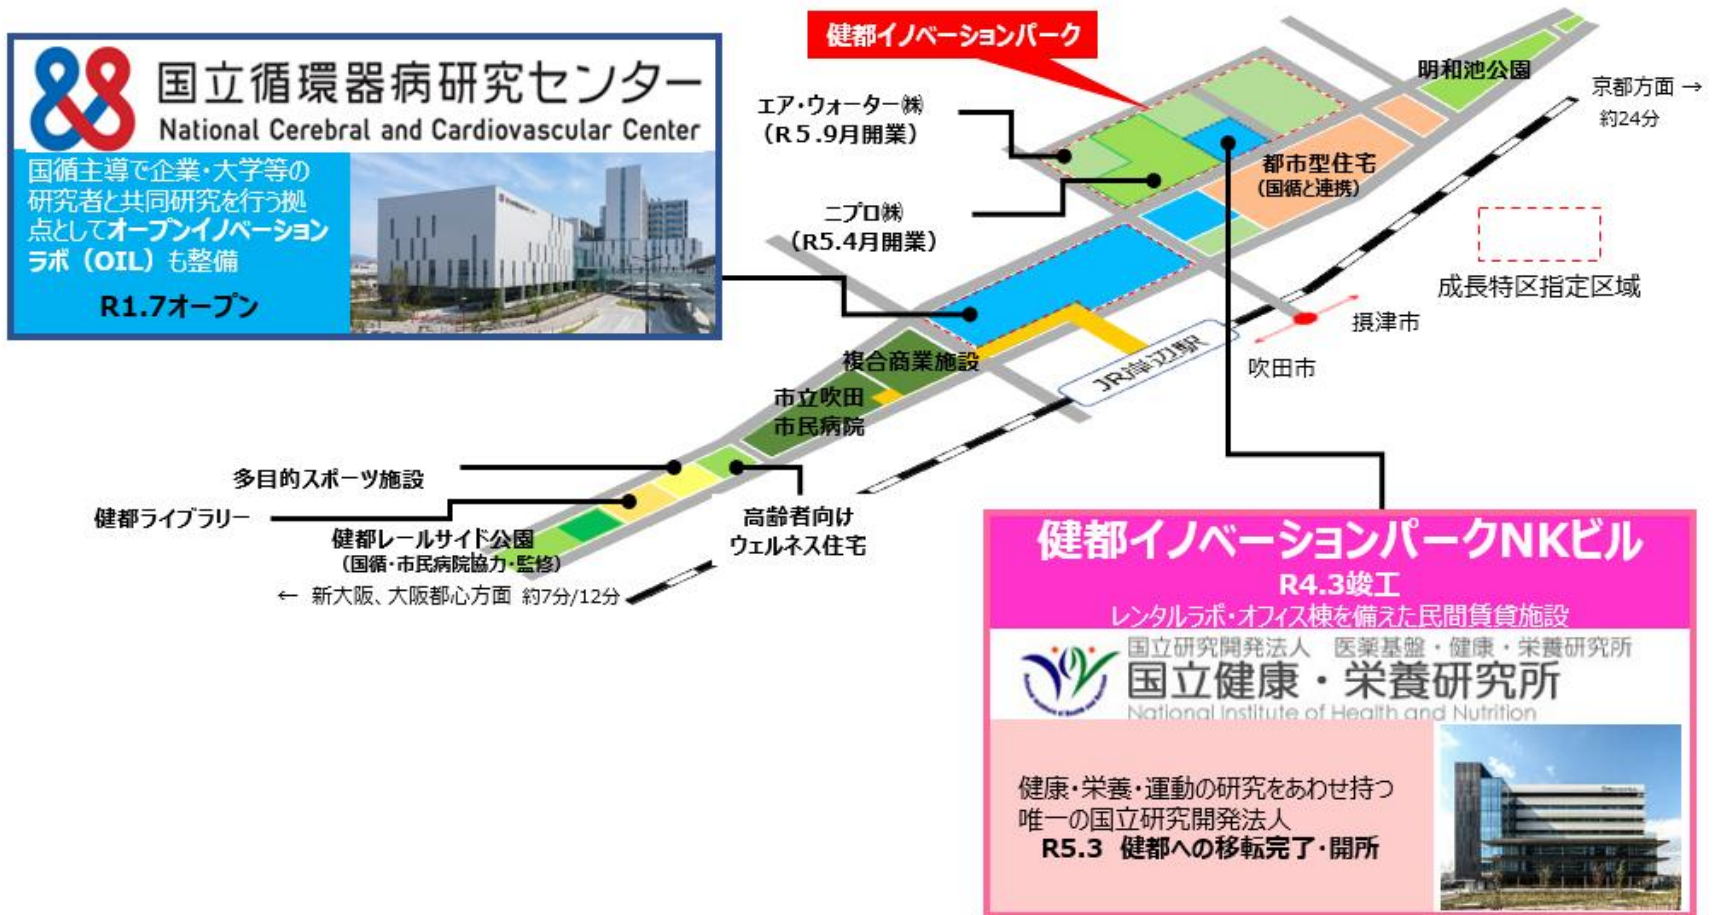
国立循環器病研究センター
National Cerebral and Cardiovascular Center

国循主導で企業・大学等の研究者と共同研究を行う拠点としてオープンイノベーションラボ（OIL）も整備

R1.7オープン

健都イノベーションパーク

エア・ウォーター㈱
（R5.9月開業）

ニプロ㈱
（R5.4月開業）

明和池公園

京都方面 →
約24分

都市型住宅
（国循と連携）

成長特区指定区域

摂津市

吹田市

JR岸辺駅

複合商業施設

市立吹田
市民病院

多目的スポーツ施設

健都ライブラリー

健都レールサイド公園
（国循・市民病院協力・監修）

高齢者向け
ウェルネス住宅

← 新大阪、大阪都心方面 約7分/12分

健都イノベーションパークNKビル
R4.3竣工
レンタルラボ・オフィス棟を備えた民間賃貸施設

国立研究開発法人 医薬基盤・健康・栄養研究所
国立健康・栄養研究所
National Institute of Health and Nutrition

健康・栄養・運動の研究をあわせ持つ唯一の国立研究開発法人
R5.3 健都への移転完了・開所